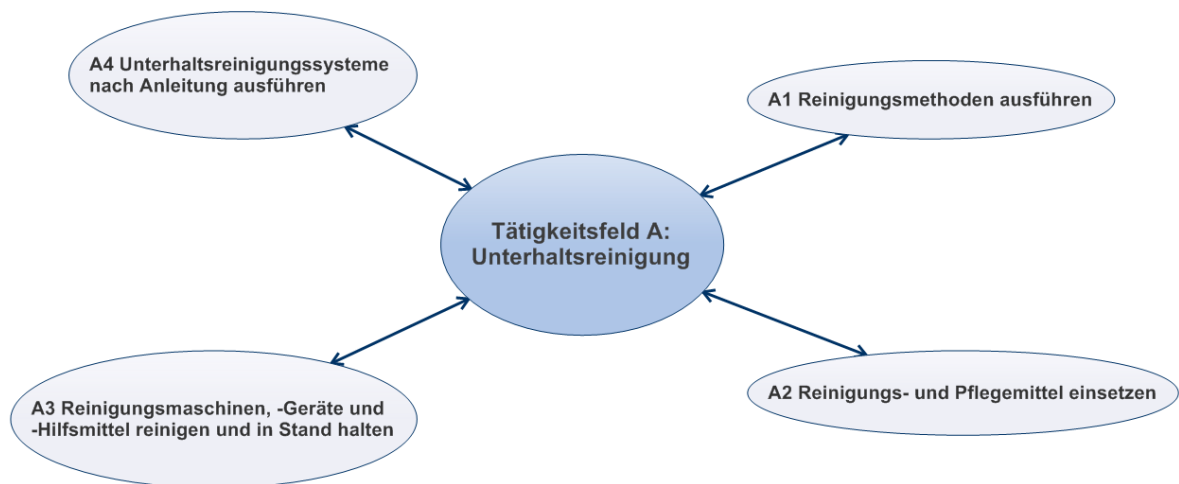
A4 Unterhaltsreinigungssysteme nach Anleitung ausführen

A1 Reinigungsmethoden ausführen

Tätigkeitsfeld A: Unterhaltsreinigung

A3 Reinigungsmaschinen, -Geräte und -Hilfsmittel reinigen und in Stand halten

A2 Reinigungs- und Pflegemittel einsetzen